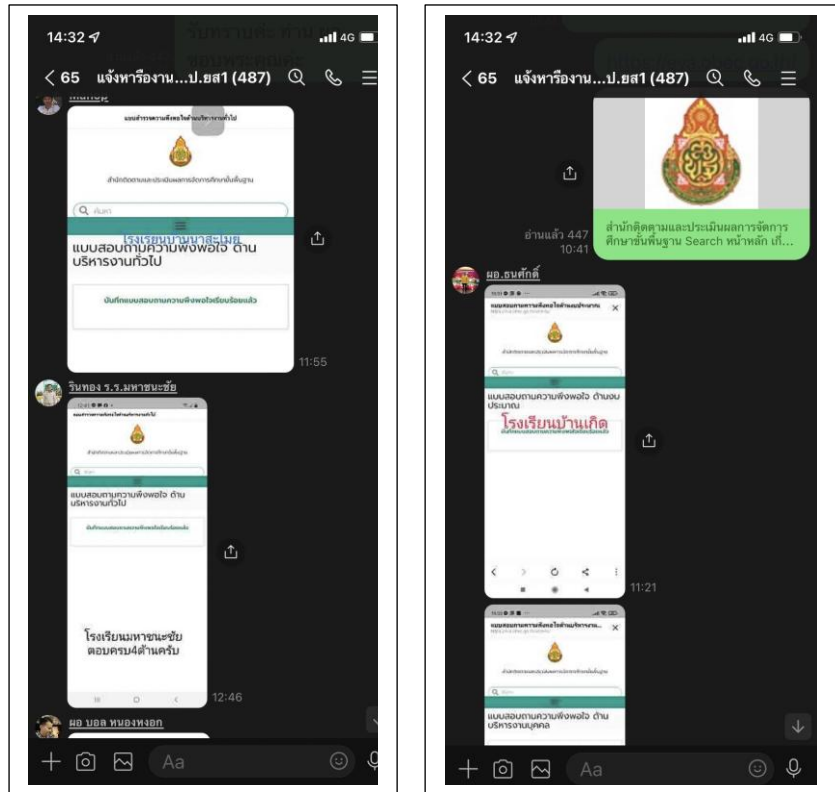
14:32
4G

< 65 แจ้งหารืองาน...ป.ยส1 (487)

แบบสำรวจความพึงพอใจด้านบริหารงานทั่วไป

สำนักติดตามและประเมินผลการจัดการศึกษาขั้นพื้นฐาน

ค้นหา

โรงเรียนบ้านนาสะไมย

แบบสอบถามความพึงพอใจ ด้านบริหารงานทั่วไป

บันทึกแบบสอบถามความพึงพอใจเรียบร้อยแล้ว

11:55

รินทอง ร.ร.มหาชนะชัย

แบบสอบถามความพึงพอใจ ด้านบริหารงานทั่วไป

โรงเรียนมหาชนะชัย ตอบครบ4ด้านครับ

12:46

ผอ บอล หนองหงอก

Aa

14:32
4G

< 65 แจ้งหารืองาน...ป.ยส1 (487)

อ่านแล้ว 447
10:41

สำนักติดตามและประเมินผลการจัดการศึกษาขั้นพื้นฐาน Search หน้าหลัก เก็...

ผอ.ธนศักดิ์

แบบสอบถามความพึงพอใจด้านงบประมาณ

แบบสอบถามความพึงพอใจ ด้านงบประมาณ

โรงเรียนบ้านเกิด

11:21

แบบสอบถามความพึงพอใจด้านบริหารงาน...

แบบสอบถามความพึงพอใจ ด้านบริหารงานบุคคล

Aa